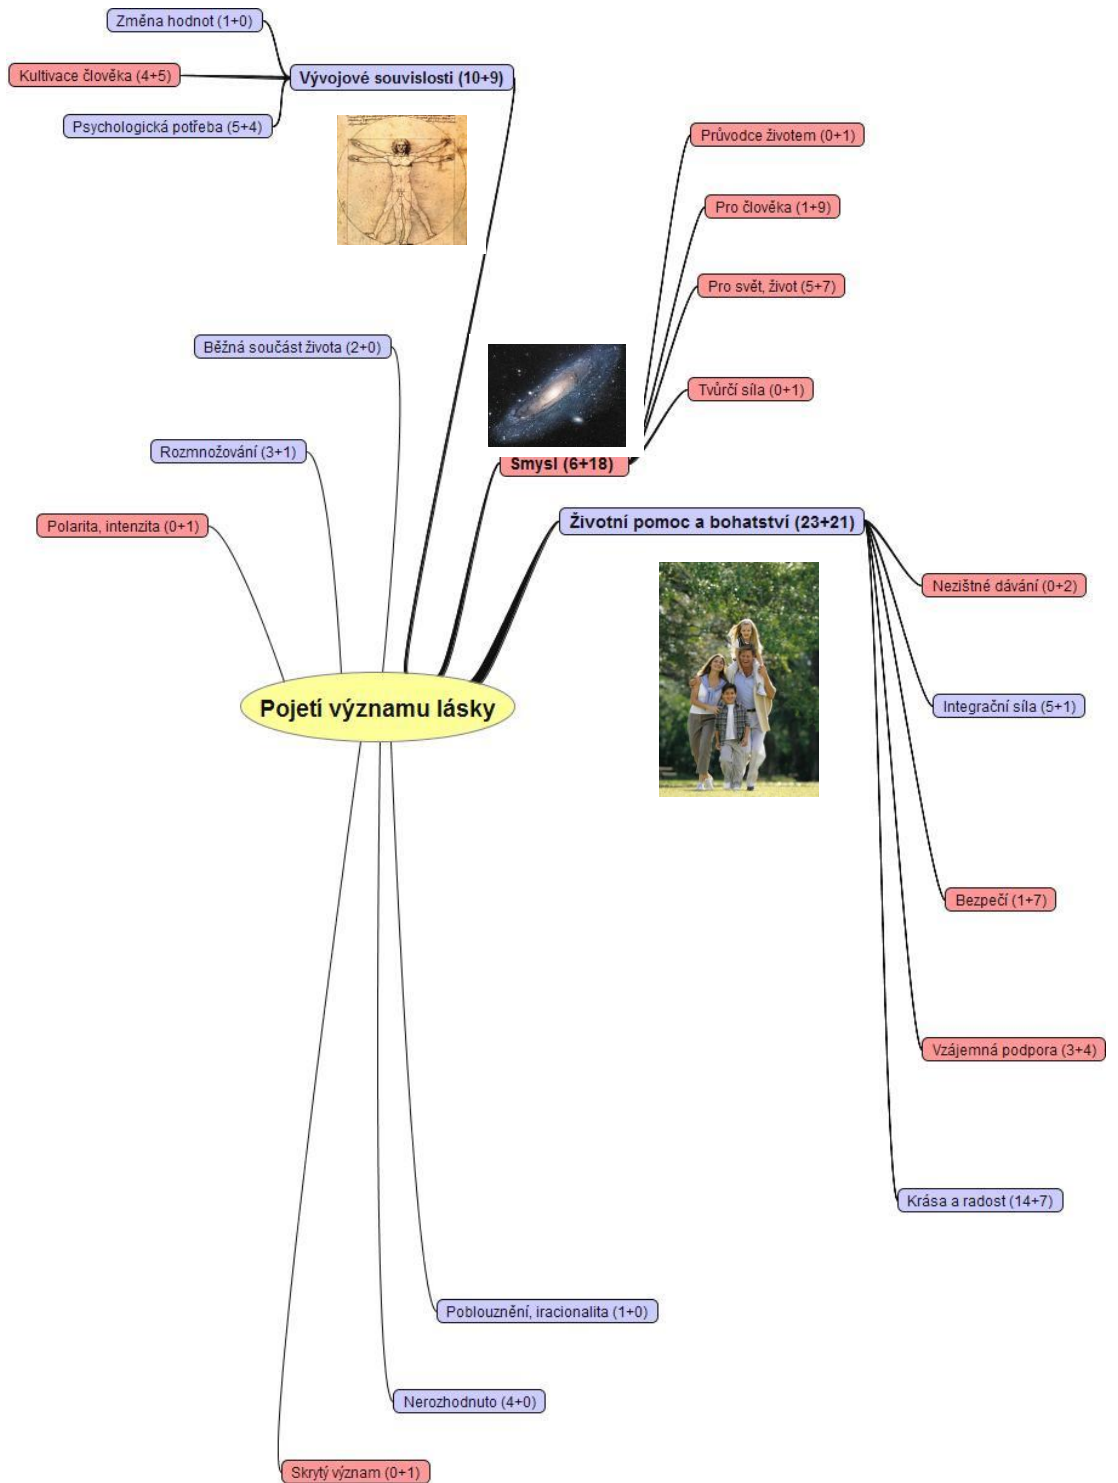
Změna hodnot (1+0)

Kultivace člověka (4+5)

Vývojové souvislosti (10+9)

Psychologická potřeba (5+4)

Průvodce životem (0+1)

Pro člověka (1+9)

Pro svět, život (5+7)

Běžná součást života (2+0)

Tvůrčí síla (0+1)

Rozmnožování (3+1)

Smysl (6+18)

Polarita, intenzita (0+1)

Životní pomoc a bohatství (23+21)

Nezištné dávání (0+2)

Pojetí významu lásky

Integrační síla (5+1)

Bezpečí (1+7)

Vzájemná podpora (3+4)

Krása a radost (14+7)

Poblouznění, iracionalita (1+0)

Nerozhodnuto (4+0)

Skrytý význam (0+1)